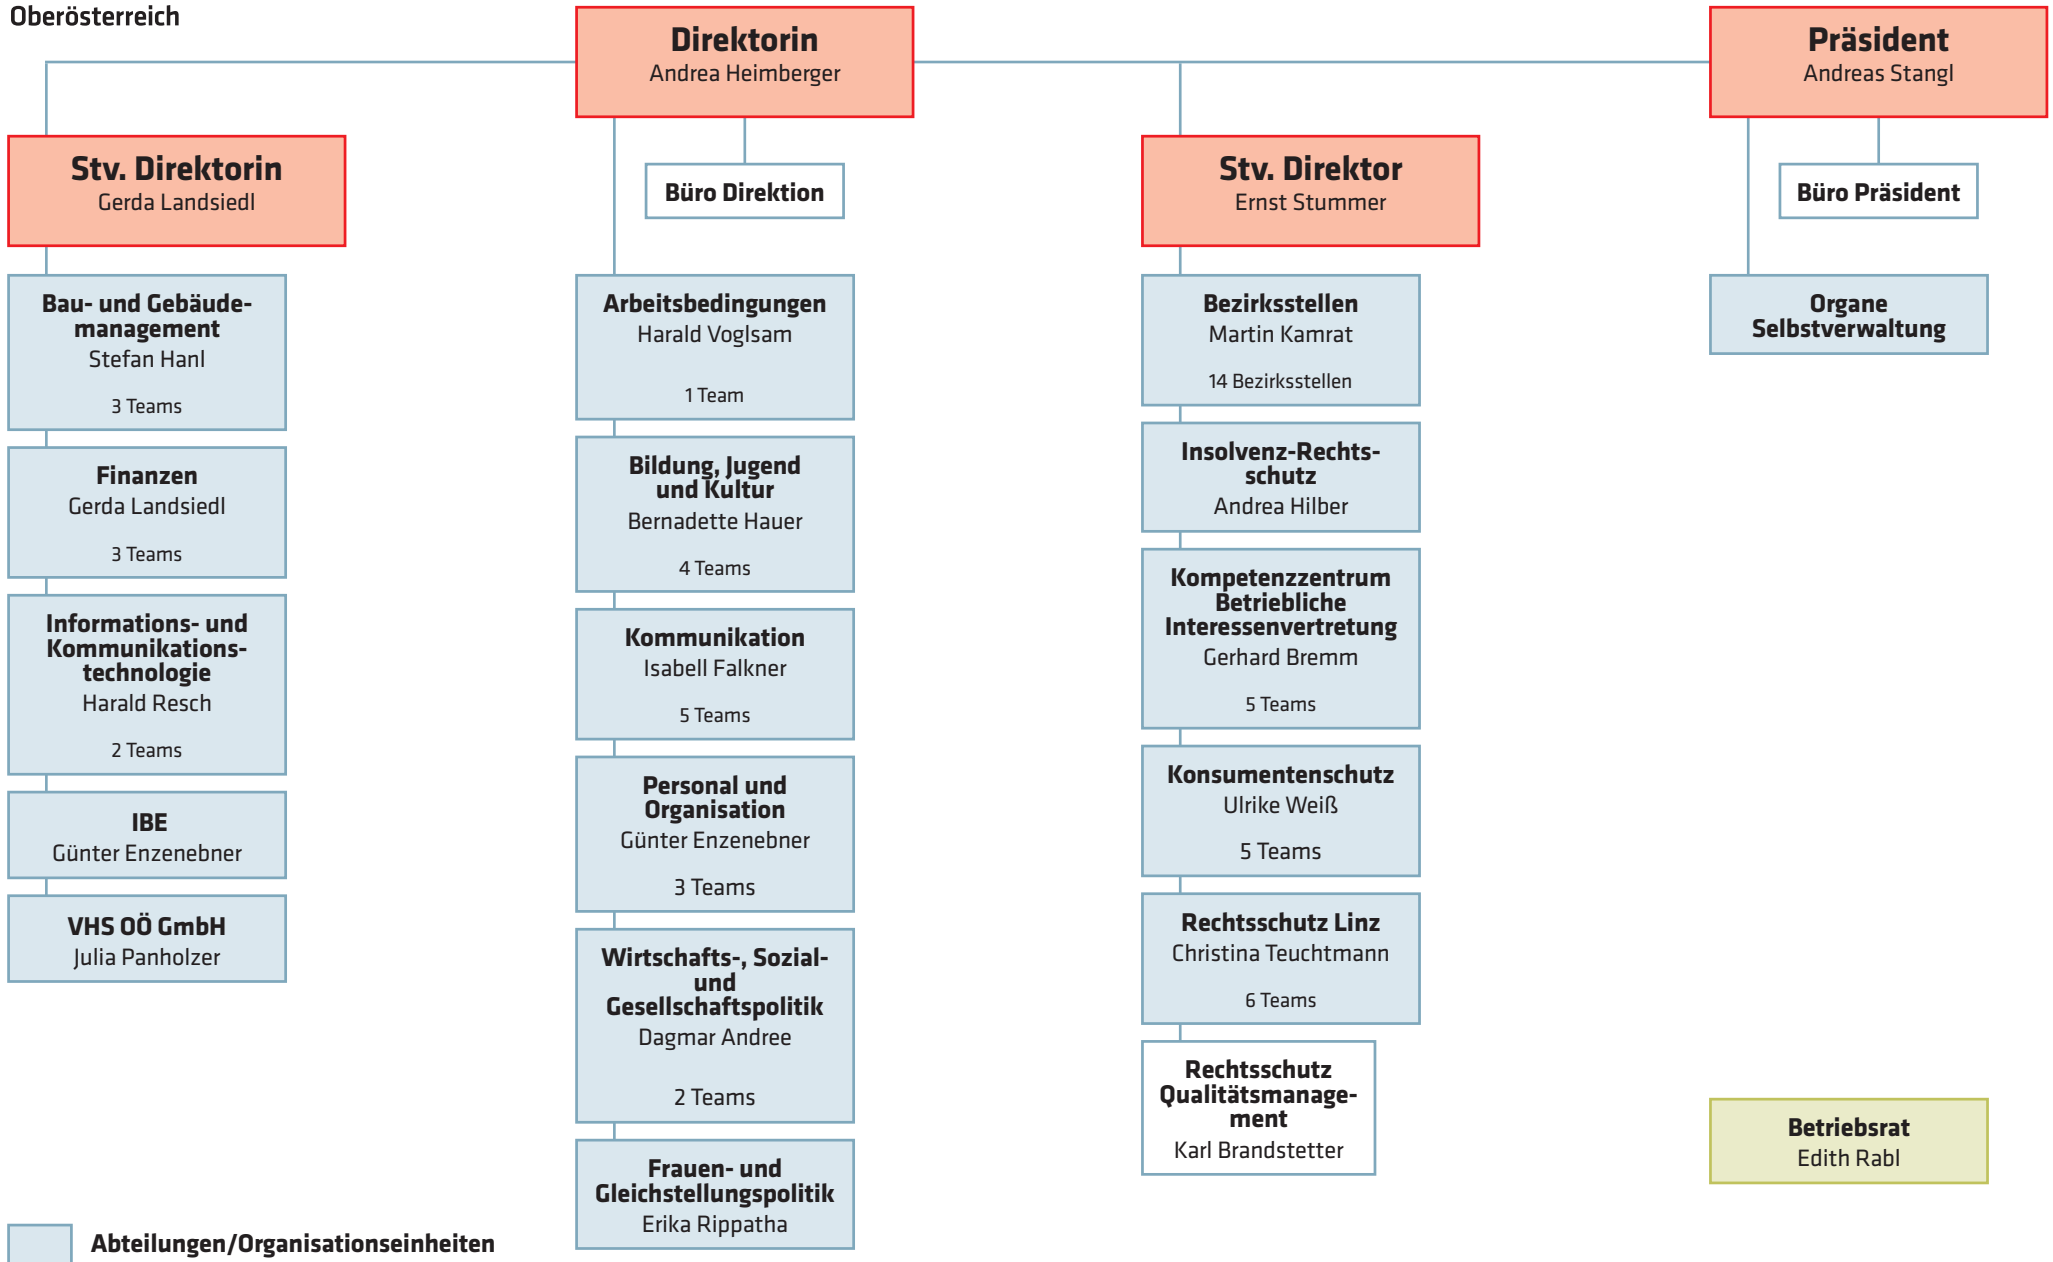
Oberösterreich

Direktorin
Andrea Heimberger

Präsident
Andreas Stangl

Stv. Direktorin
Gerda Landsiedl

Büro Direktion

Stv. Direktor
Ernst Stummer

Büro Präsident

Bau- und Gebäudemanagement
Stefan Hanl
3 Teams

Finanzen
Gerda Landsiedl
3 Teams

Informations- und Kommunikationstechnologie
Harald Resch
2 Teams

IBE
Günter Enzenebner

VHS OÖ GmbH
Julia Panholzer

Arbeitsbedingungen
Harald Voglsam
1 Team

Bildung, Jugend und Kultur
Bernadette Hauer
4 Teams

Kommunikation
Isabell Falkner
5 Teams

Personal und Organisation
Günter Enzenebner
3 Teams

Wirtschafts-, Sozial- und Gesellschaftspolitik
Dagmar Andree
2 Teams

Frauen- und Gleichstellungspolitik
Erika Rippatha

Bezirksstellen
Martin Kamrat
14 Bezirksstellen

Insolvenz-Rechtsschutz
Andrea Hilber

Kompetenzzentrum Betriebliche Interessenvertretung
Gerhard Bremm
5 Teams

Konsumentenschutz
Ulrike Weiß
5 Teams

Rechtsschutz Linz
Christina Teuchtmann
6 Teams

Rechtsschutz Qualitätsmanagement
Karl Brandstetter

Organe Selbstverwaltung

Betriebsrat
Edith Rabl

Abteilungen/Organisationseinheiten